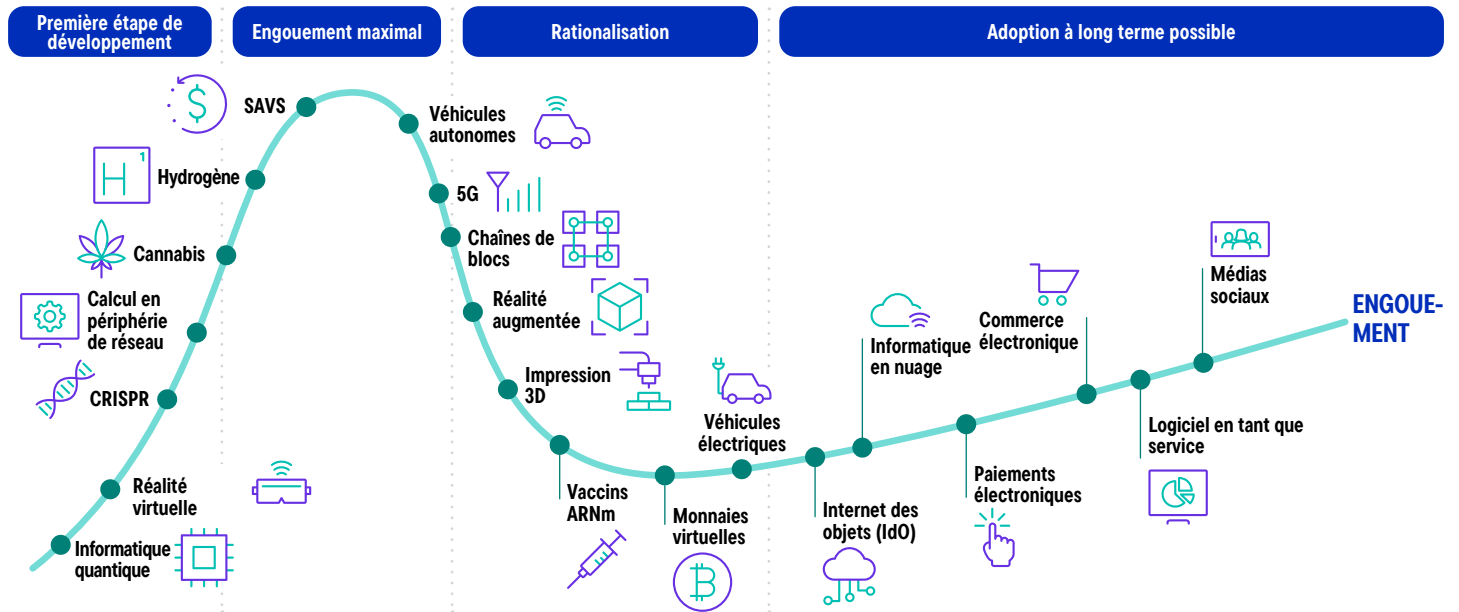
Première étape de développement

Engouement maximal

Rationalisation

Adoption à long terme possible

SAVS

Hydrogène

H

1

Cannabis

Calcul en périphérie de réseau

CRISPR

Réalité virtuelle

Informatique quantique

Véhicules autonomes

5G

Chaînes de blocs

Réalité augmentée

Impression 3D

Vaccins ARNm

Monnaies virtuelles

Véhicules électriques

Internet des objets (IdO)

Informatique en nuage

Paiements électroniques

Commerce électronique

Logiciel en tant que service

Médias sociaux

ENGOUEMENT